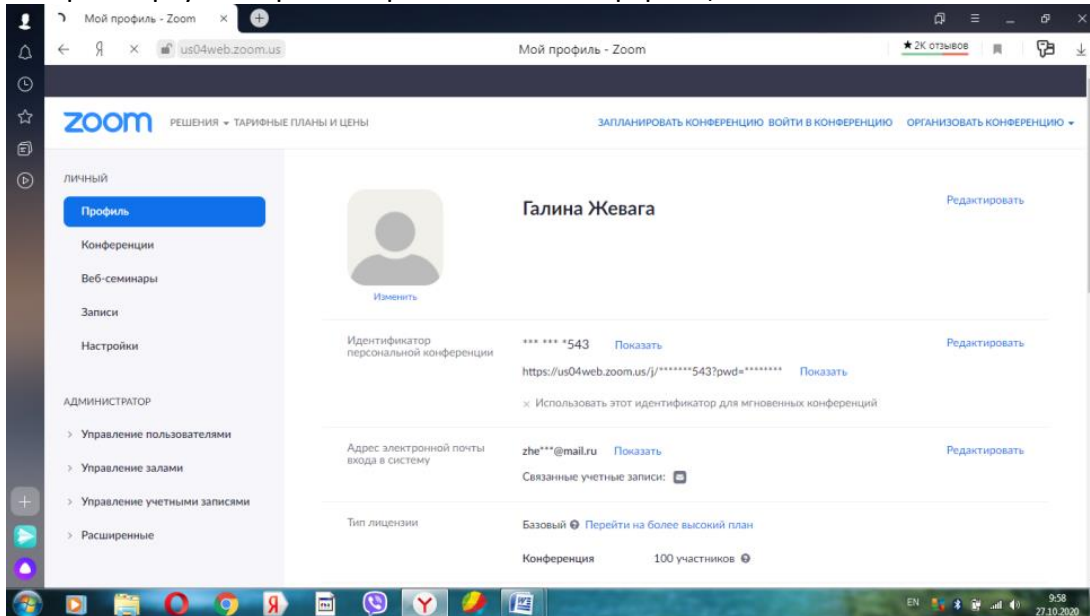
Мой профиль - Zoom

Я

us04web.zoom.us

Мой профиль - Zoom

★2К отзывов

zoom РЕШЕНИЯ ▾ ТАРИФНЫЕ ПЛАНЫ И ЦЕНЫ

ЗАПЛАНИРОВАТЬ КОНФЕРЕНЦИЮ ВОЙТИ В КОНФЕРЕНЦИЮ ОРГАНИЗОВАТЬ КОНФЕРЕНЦИЮ ▾

ЛИЧНЫЙ

Профиль

Конференции

Веб-семинары

Записи

Настройки

АДМИНИСТРАТОР

› Управление пользователями

› Управление залами

› Управление учетными записями

› Расширенные

Изменить

Галина Жевага

Редактировать

Идентификатор персональной конференции

*** *** *543 Показать

Редактировать

https://us04web.zoom.us/j/*******543?pwd=******** Показать

× Использовать этот идентификатор для мгновенных конференций

Адрес электронной почты входа в систему

zhe***@mail.ru Показать

Редактировать

Связанные учетные записи:

Тип лицензии

Базовый Перейти на более высокий план

Конференция 100 участников

EN

9:58
27.10.2020